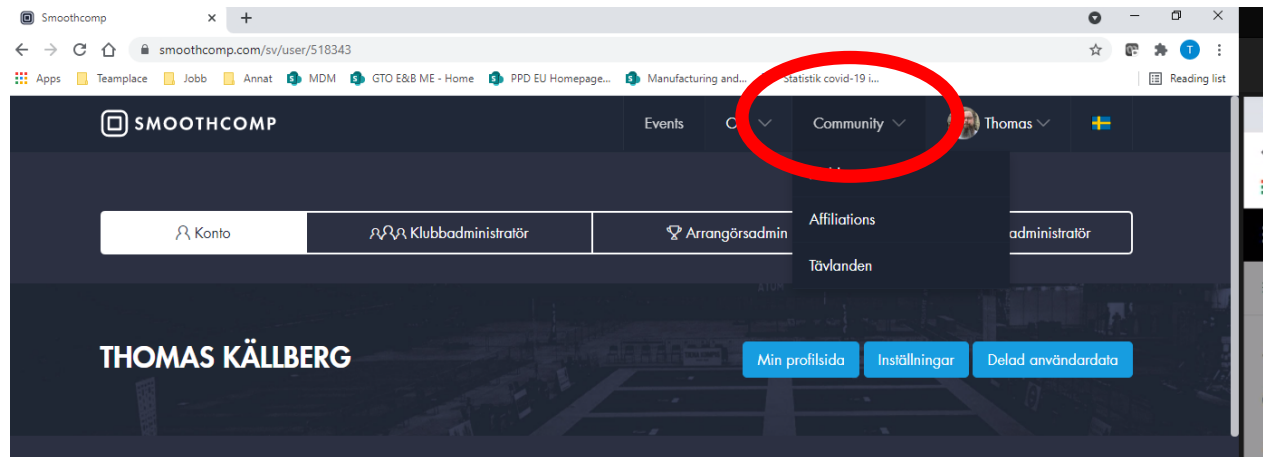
Smoothcomp

smoothcomp.com/sv/user/518343

Apps Teamplace Jobb Annat MDM GTO E&B ME - Home PPD EU Homepage... Manufacturing and... Statistik covid-19 i... Reading list

SMOOTHCOMP

Events C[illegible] Community Thomas

Affiliations

Tävlanden

Konto Klubbadministratör Arrangörsadmin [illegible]administratör

THOMAS KÄLLBERG

Min profilsida Inställningar Delad användardata